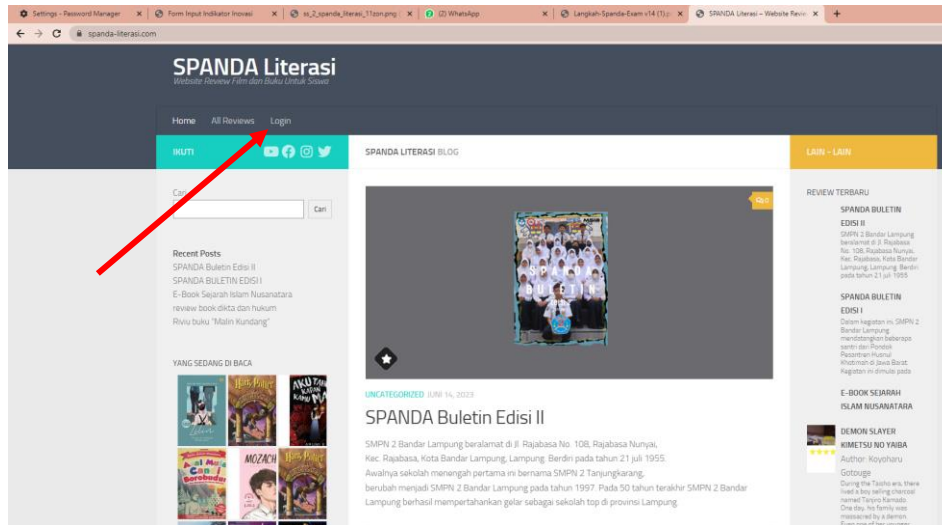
Settings - Password Manager × Form Input Indikator Inovasi × ss_2_spanda_literasi_11zon.png × (2) WhatsApp × Langkah-Spanda-Exam-v14 (1).p × SPANDA Literasi – Website Revie × +

spanda-literasi.com

SPANDA Literasi
Website Review Film dan Buku Untuk Siswa

Home All Reviews Login

IKUTI

SPANDA LITERASI BLOG

LAIN - LAIN

Cari

Cari

Recent Posts
SPANDA Buletin Edisi II
SPANDA BULETIN EDISI I
E-Book Sejarah Islam Nusanatara
review book dikta dan hukum
Riviu buku "Malin Kundang"

YANG SEDANG DI BACA

0

UNCATEGORIZED JUNI 14, 2023

SPANDA Buletin Edisi II

SMPN 2 Bandar Lampung beralamat di Jl. Rajabasa No. 108, Rajabasa Nunyai, Kec. Rajabasa, Kota Bandar Lampung, Lampung. Berdiri pada tahun 21 juli 1955. Awalnya sekolah menengah pertama ini bernama SMPN 2 Tanjungkarang, berubah menjadi SMPN 2 Bandar Lampung pada tahun 1997. Pada 50 tahun terakhir SMPN 2 Bandar Lampung berhasil mempertahankan gelar sebagai sekolah top di provinsi Lampung

REVIEW TERBARU

SPANDA BULETIN EDISI II
SMPN 2 Bandar Lampung beralamat di Jl. Rajabasa No. 108, Rajabasa Nunyai, Kec. Rajabasa, Kota Bandar Lampung, Lampung. Berdiri pada tahun 21 juli 1955

SPANDA BULETIN EDISI I
Dalam kegiatan ini, SMPN 2 Bandar Lampung mendatangkan beberapa santri dari Pondok Pesantren Husnul Khotimah di Jawa Barat. Kegiatan ini dimulai pada

E-BOOK SEJARAH ISLAM NUSANATARA

DEMON SLAYER KIMETSU NO YAIBA
Author: Koyoharu Gotouge
During the Taisho era, there lived a boy selling charcoal named Tanjiro Kamado. One day, his family was massacred by a demon.